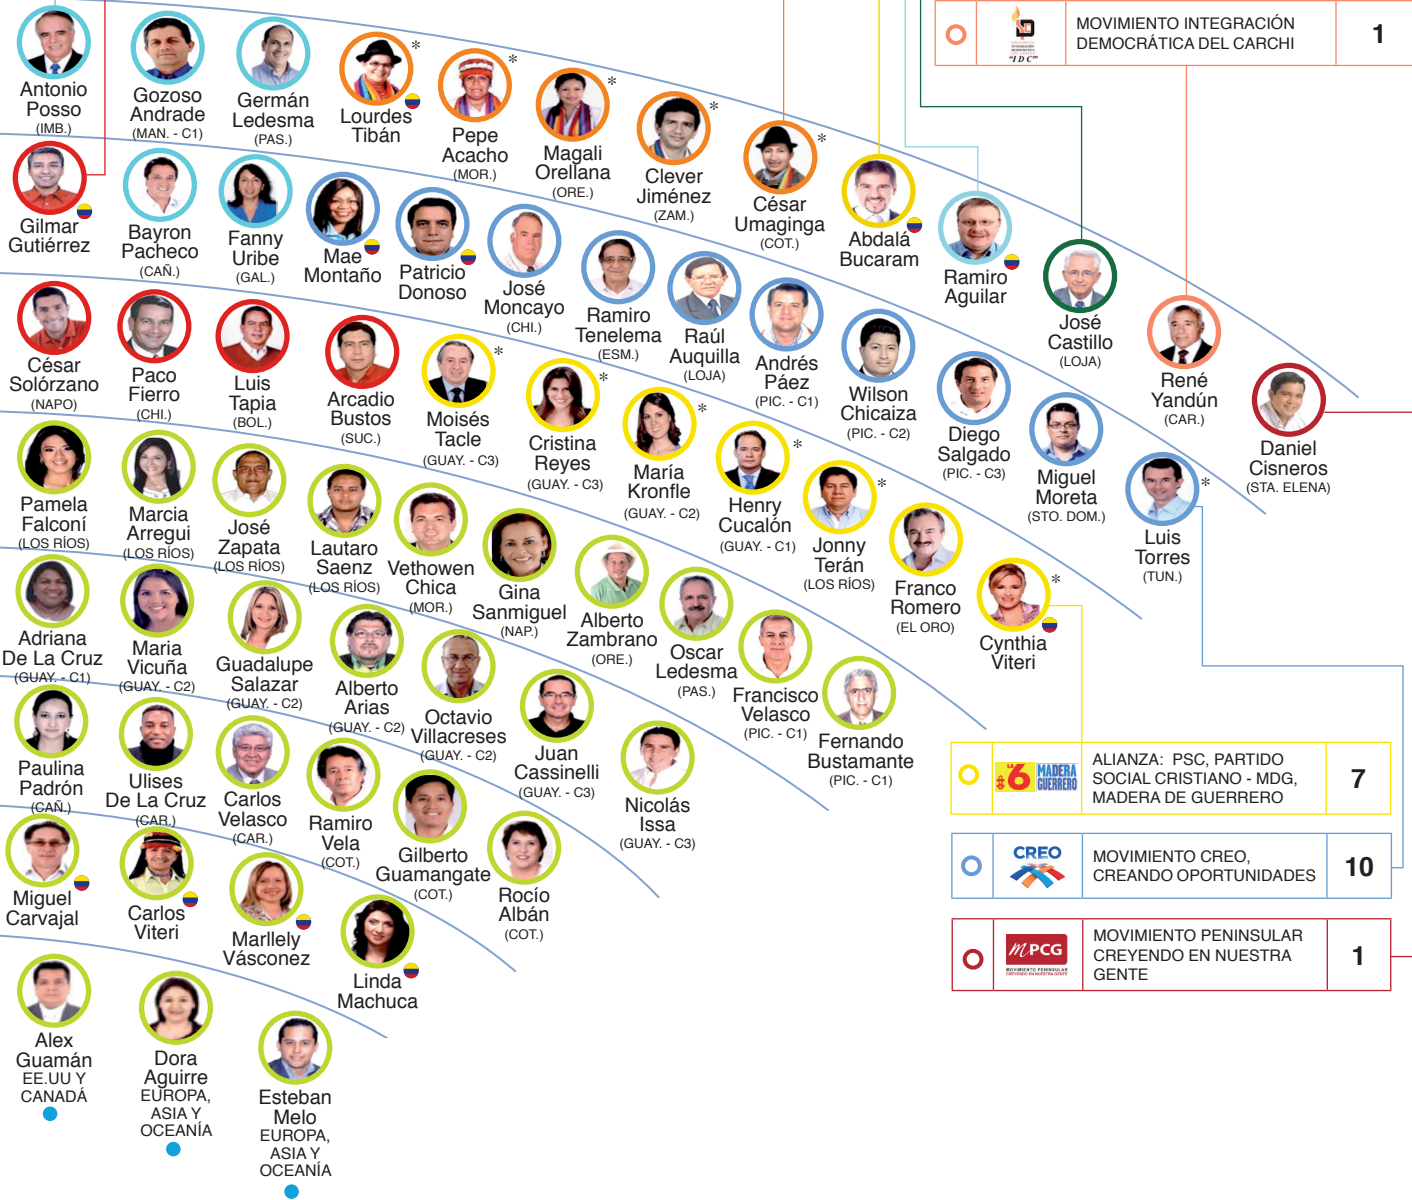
Antonio Posso (IMB.)

Gozoso Andrade (MAN. - C1)

Germán Ledesma (PAS.)

Lourdes Tibán *

Pepe Acacho (MOR.) *

Magali Orellana (ORE.) *

Clever Jiménez (ZAM.) *

César Umaginga (COT.) *

Abdalá Bucaram

Ramiro Aguilar

José Castillo (LOJA)

René Yandún (CAR.)

Daniel Cisneros (STA. ELENA)

Gilmar Gutiérrez

Bayron Pacheco (CAÑ.)

Fanny Uribe (GAL.)

Mae Montaño

Patricio Donoso

José Moncayo (CHI.)

Ramiro Tenelema (ESM.)

Raúl Auquilla (LOJA)

Andrés Páez (PIC. - C1)

Wilson Chicaiza (PIC. - C2)

Diego Salgado (PIC. - C3)

Miguel Moreta (STO. DOM.)

Luis Torres (TUN.) *

César Solórzano (NAPO)

Paco Fierro (CHI.)

Luis Tapia (BOL.)

Arcadio Bustos (SUC.)

Moisés Tacle (GUAY. - C3) *

Cristina Reyes (GUAY. - C3) *

María Kronfle (GUAY. - C2) *

Henry Cucalón (GUAY. - C1) *

Jonny Terán (LOS RÍOS) *

Franco Romero (EL ORO)

Cynthia Viteri *

Pamela Falconí (LOS RÍOS)

Marcia Arregui (LOS RÍOS)

José Zapata (LOS RÍOS)

Lautaro Saenz (LOS RÍOS)

Vethowen Chica (MOR.)

Gina Sanmiguel (NAP.)

Alberto Zambrano (ORE.)

Oscar Ledesma (PAS.)

Francisco Velasco (PIC. - C1)

Fernando Bustamante (PIC. - C1)

Adriana De La Cruz (GUAY. - C1)

Maria Vicuña (GUAY. - C2)

Guadalupe Salazar (GUAY. - C2)

Alberto Arias (GUAY. - C2)

Octavio Villacreses (GUAY. - C2)

Juan Cassinelli (GUAY. - C3)

Nicolás Issa (GUAY. - C3)

Paulina Padrón (CAÑ.)

Ulises De La Cruz (CAR.)

Carlos Velasco (CAR.)

Ramiro Vela (COT.)

Gilberto Guamangate (COT.)

Rocío Albán (COT.)

Miguel Carvajal

Carlos Viteri

Marllely Vásconez

Linda Machuca

Alex Guamán EE.UU Y CANADÁ

Dora Aguirre EUROPA, ASIA Y OCEANÍA

Esteban Melo EUROPA, ASIA Y OCEANÍA

| | IDC | MOVIMIENTO INTEGRACIÓN DEMOCRÁTICA DEL CARCHI | 1 |
|---|---|---|---|
| | 6 MADERA GUERRERO | ALIANZA: PSC, PARTIDO SOCIAL CRISTIANO - MDG, MADERA DE GUERRERO | 7 |
| | CREO | MOVIMIENTO CREO, CREANDO OPORTUNIDADES | 10 |
| | MPCG | MOVIMIENTO PENINSULAR CREYENDO EN NUESTRA GENTE | 1 |